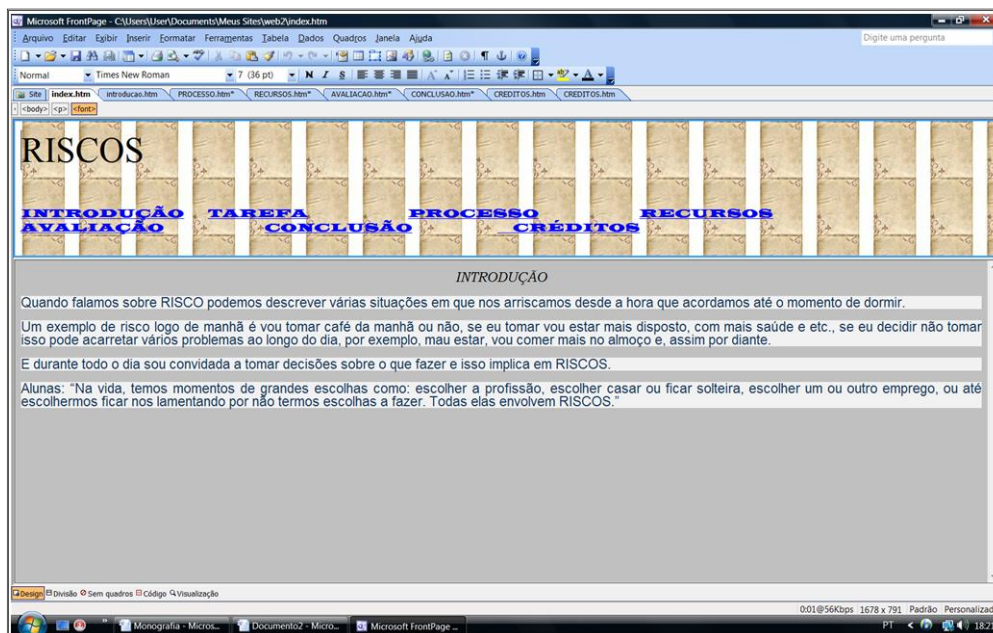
Microsoft FrontPage - C:\Users\User\Documents\Meus Sites\web2\index.htm

Arquivo Editar Exibir Inserir Formatar Ferramentas Tabela Dados Quadros Janela Ajuda

Digite uma pergunta

Normal Times New Roman 7 (36 pt) N I S

Site index.htm introducao.htm PROCESSO.htm* RECURSOS.htm* AVALIACAO.htm* CONCLUSAO.htm* CREDITOS.htm CREDITOS.htm

<body> <p> <font>

RISCOS

INTRODUÇÃO TAREFA PROCESSO RECURSOS
AVALIAÇÃO CONCLUSÃO CRÉDITOS

INTRODUÇÃO

Quando falamos sobre RISCO podemos descrever várias situações em que nos arriscamos desde a hora que acordamos até o momento de dormir.

Um exemplo de risco logo de manhã é vou tomar café da manhã ou não, se eu tomar vou estar mais disposto, com mais saúde e etc., se eu decidir não tomar isso pode acarretar vários problemas ao longo do dia, por exemplo, mau estar, vou comer mais no almoço e, assim por diante.

E durante todo o dia sou convidada a tomar decisões sobre o que fazer e isso implica em RISCOS.

Alunas: "Na vida, temos momentos de grandes escolhas como: escolher a profissão, escolher casar ou ficar solteira, escolher um ou outro emprego, ou até escolhermos ficar nos lamentando por não termos escolhas a fazer. Todas elas envolvem RISCOS."

Design Divisão Sem quadros Código Visualização

0:01@56Kbps 1678 x 791 Padrão Personalizad

Monografia - Micros... Documento2 - Micro... Microsoft FrontPage ...

PT 18:21